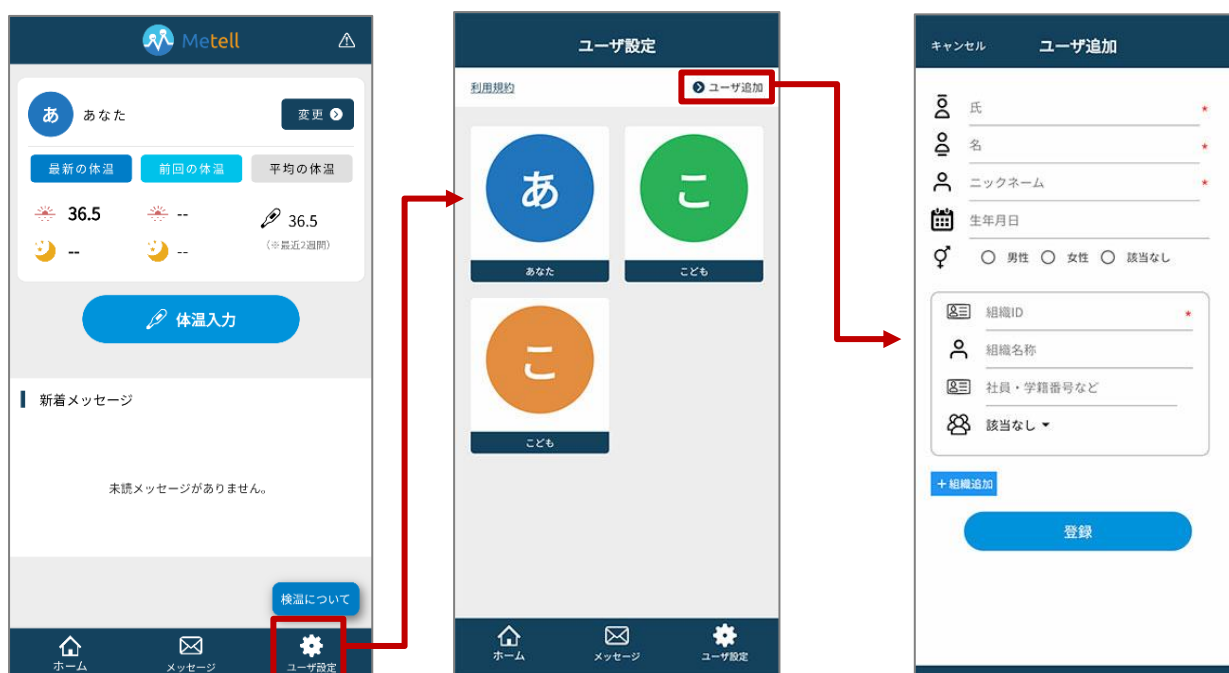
Metell

あ あなた 変更

最新の体温 前回の体温 平均の体温

36.5 -- 36.5
-- -- (※最近2週間)

体温入力

新着メッセージ

未読メッセージがありません。

検温について

ホーム メッセージ ユーザ設定

ユーザ設定

利用規約 ユーザ追加

あ
あなた

こ
こども

こ
こども

ホーム メッセージ ユーザ設定

キャンセル ユーザ追加

氏 *
名 *
ニックネーム *
生年月日
男性 女性 該当なし

組織ID *
組織名称
社員・学籍番号など
該当なし

＋組織追加

登録